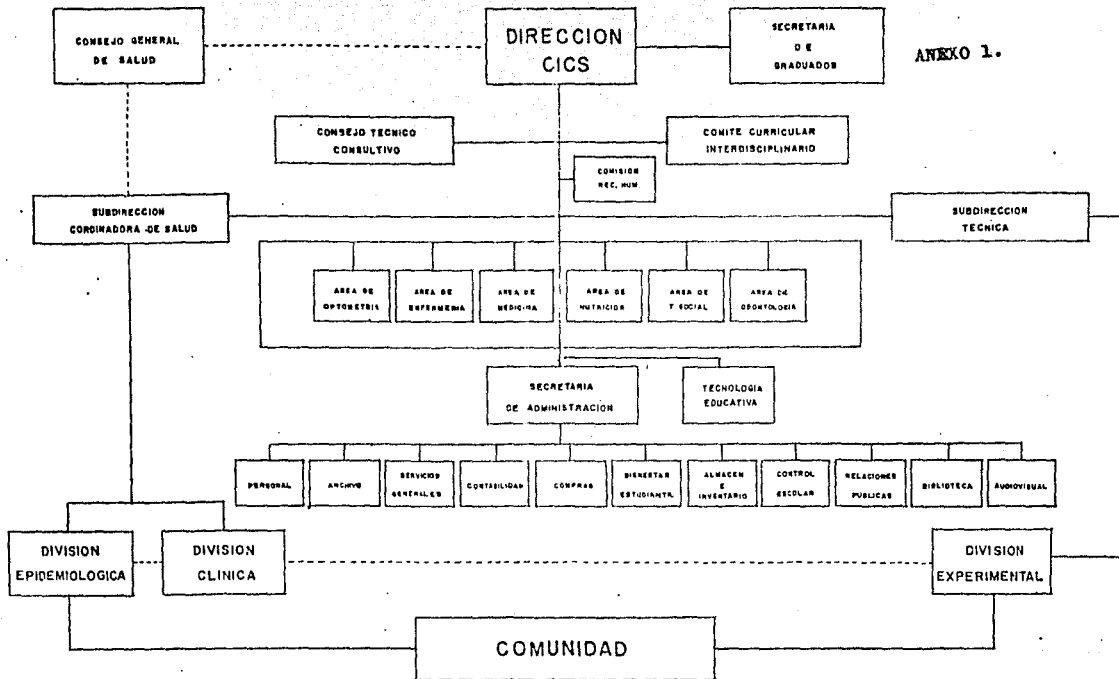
CONSEJO GENERAL DE SALUD

DIRECCION CICS

SECRETARIA DE GRADUADOS

ANEXO 1.

CONSEJO TECNICO CONSULTIVO

COMITE CURRICULAR INTERDISCIPLINARIO

COMISION REC. HUM.

SUBDIRECCION CORDINADORA DE SALUD

SUBDIRECCION TECNICA

AREA DE OPTOMETRIA

AREA DE ENFERMERIA

AREA DE MEDICINA

AREA DE NUTRICION

AREA DE T SOCIAL

AREA DE ODONTOLOGIA

SECRETARIA DE ADMINISTRACION

TECNOLOGIA EDUCATIVA

PERSONAL

ARCHIVO

SERVICIOS GENERALES

CONTABILIDAD

COMPRAS

BIENESTAR ESTUDIANTIL

ALMACEN E INVENTARIO

CONTROL ESCOLAR

RELACIONES PUBLICAS

BIBLIOTECA

AUDIOVISUAL

DIVISION EPIDEMIOLOGICA

DIVISION CLINICA

DIVISION EXPERIMENTAL

COMUNIDAD